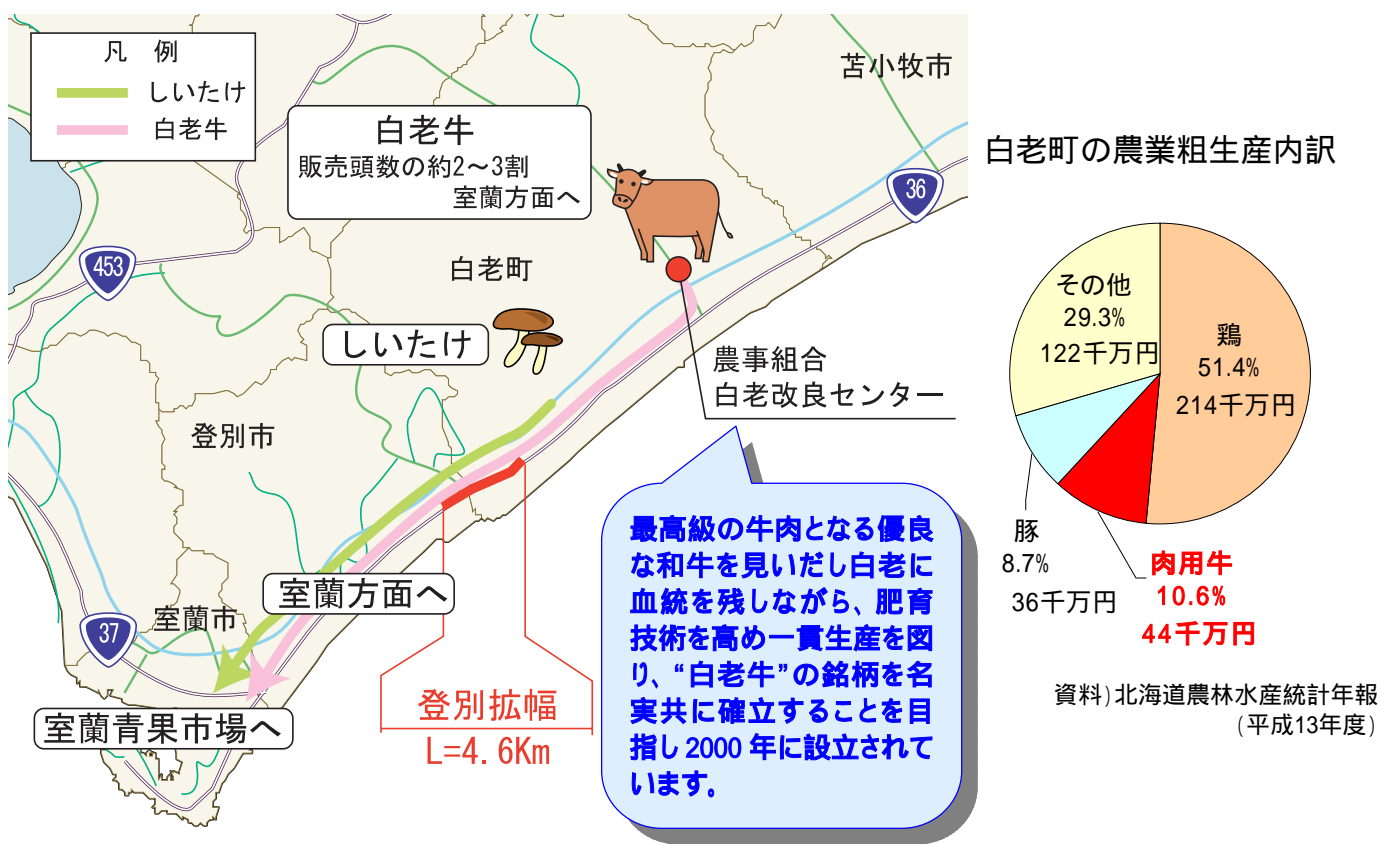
凡　例
しいたけ
白老牛

白老牛
販売頭数の約2～3割
室蘭方面へ

苫小牧市

36

453

白老町

しいたけ

農事組合
白老改良センター

登別市

室蘭方面へ

37

室蘭市

室蘭青果市場へ

登別拡幅
L=4.6Km

最高級の牛肉となる優良な和牛を見いだし白老に血統を残しながら、肥育技術を高め一貫生産を図り、"白老牛"の銘柄を名実共に確立することを目指し2000年に設立されています。

白老町の農業粗生産内訳

その他
29.3%
122千万円

鶏
51.4%
214千万円

豚
8.7%
36千万円

肉用牛
10.6%
44千万円

資料）北海道農林水産統計年報
（平成13年度）